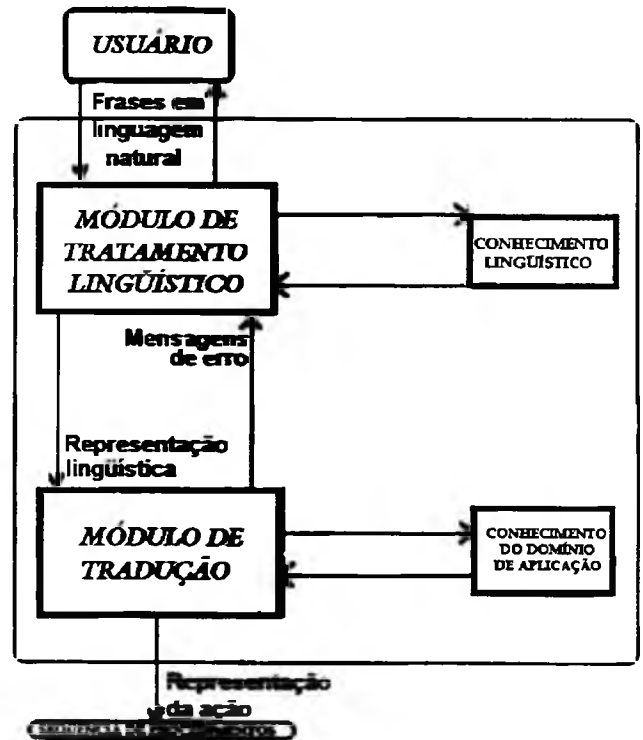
USUÁRIO

Frases em linguagem natural

MÓDULO DE TRATAMENTO LINGÜÍSTICO

CONHECIMENTO LINGÜÍSTICO

Mensagens de erro

Representação lingüística

MÓDULO DE TRADUÇÃO

CONHECIMENTO DO DOMÍNIO DE APLICAÇÃO

Representação da ação

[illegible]